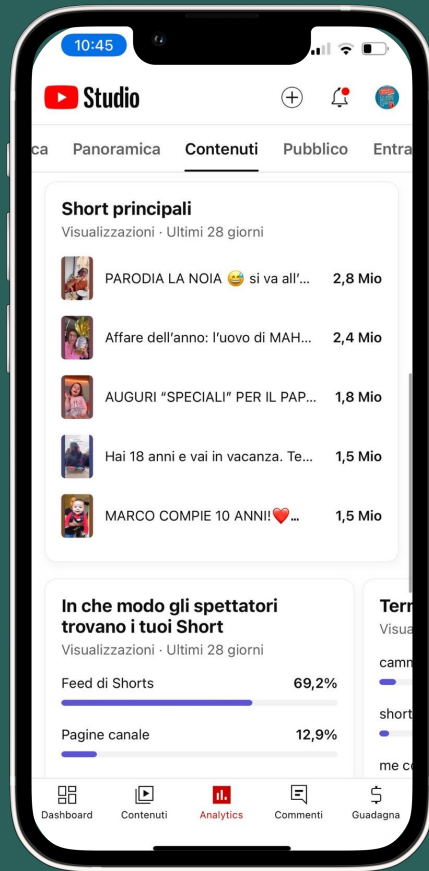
10:45

Studio

ca Panoramica Contenuti Pubblico Entra

Short principali
Visualizzazioni · Ultimi 28 giorni

PARODIA LA NOIA 😅 si va all'... 2,8 Mio

Affare dell'anno: l'uovo di MAH... 2,4 Mio

AUGURI "SPECIALI" PER IL PAP... 1,8 Mio

Hai 18 anni e vai in vacanza. Te... 1,5 Mio

MARCO COMPIE 10 ANNI!❤️... 1,5 Mio

In che modo gli spettatori trovano i tuoi Short
Visualizzazioni · Ultimi 28 giorni

Feed di Shorts 69,2%

Pagine canale 12,9%

Terr
Visua
camm
short
me co

Dashboard Contenuti Analytics Commenti Guadagna